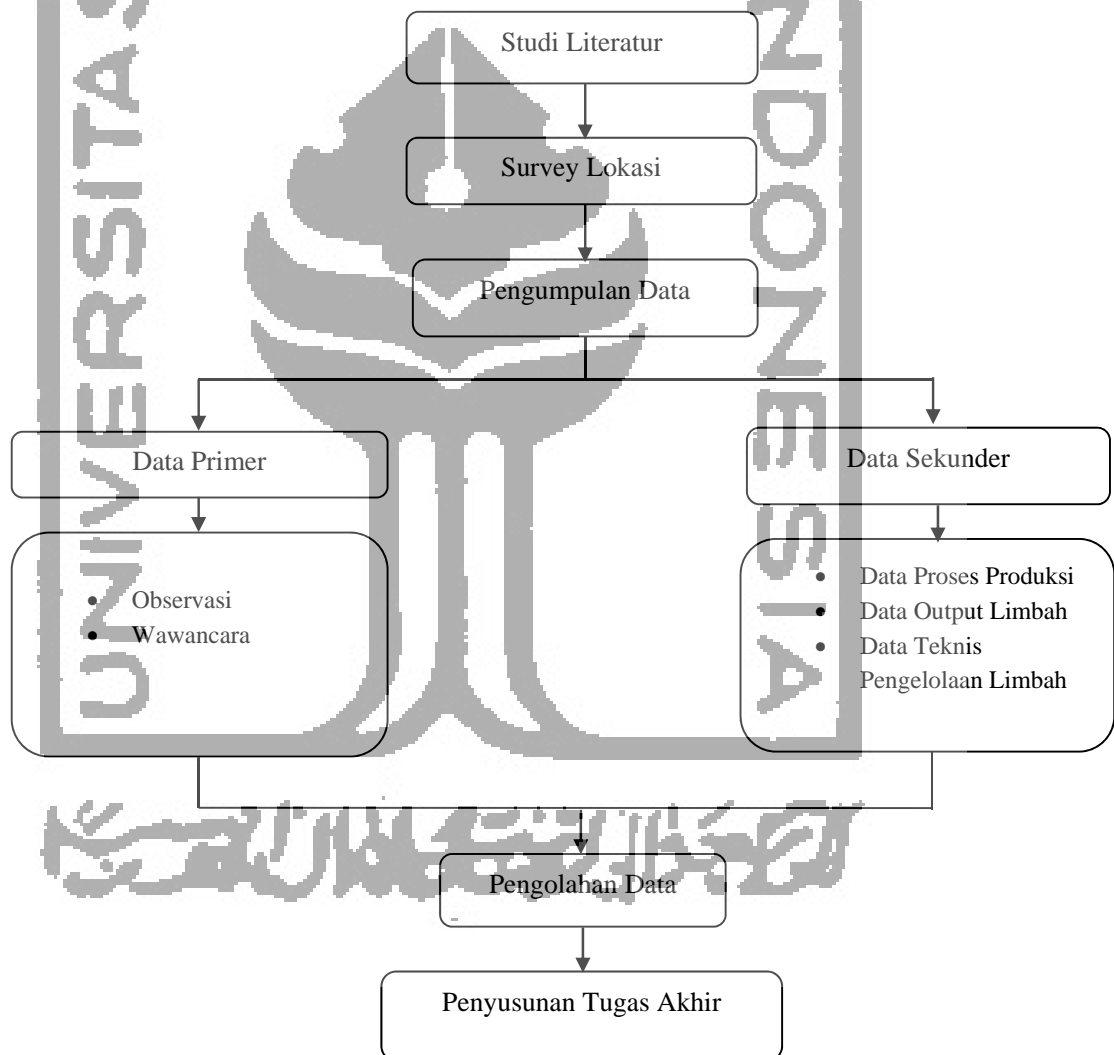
Studi Literatur

Survey Lokasi

Pengumpulan Data

Data Primer

Data Sekunder

- Observasi
- Wawancara

- Data Proses Produksi
- Data Output Limbah
- Data Teknis Pengelolaan Limbah

Pengolahan Data

Penyusunan Tugas Akhir